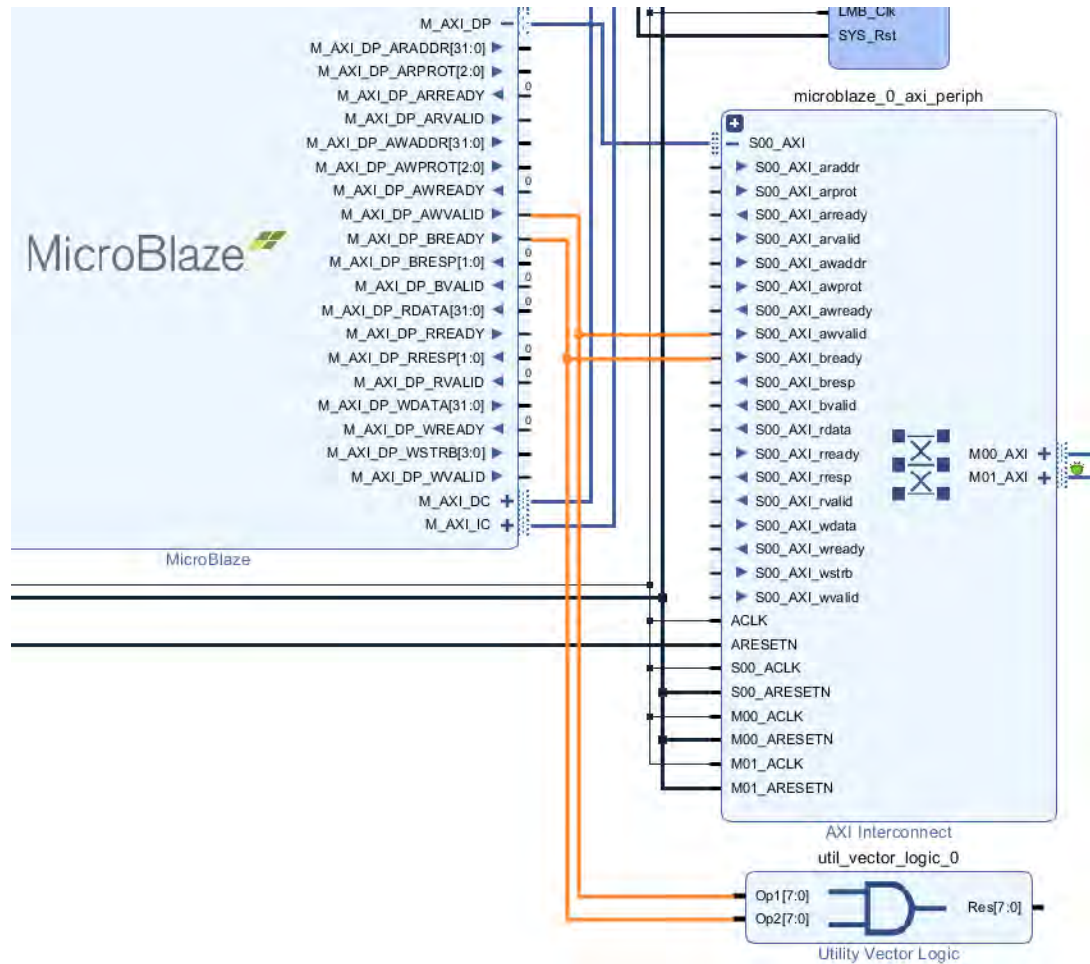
M_AXI_DP
M_AXI_DP_ARADDR[31:0]
M_AXI_DP_ARPROT[2:0]
M_AXI_DP_ARREADY
0
M_AXI_DP_ARVALID
M_AXI_DP_AWADDR[31:0]
M_AXI_DP_AWPROT[2:0]
M_AXI_DP_AWREADY
0
M_AXI_DP_AWVALID
M_AXI_DP_BREADY
M_AXI_DP_BRESP[1:0]
0
M_AXI_DP_BVALID
0
M_AXI_DP_RDATA[31:0]
0
M_AXI_DP_RREADY
M_AXI_DP_RRESP[1:0]
0
M_AXI_DP_RVALID
0
M_AXI_DP_WDATA[31:0]
M_AXI_DP_WREADY
0
M_AXI_DP_WSTRB[3:0]
M_AXI_DP_WVALID
M_AXI_DC
M_AXI_IC

MicroBlaze

MicroBlaze

LMB_Clk
SYS_Rst

microblaze_0_axi_periph
S00_AXI
S00_AXI_araddr
S00_AXI_arprot
S00_AXI_arready
S00_AXI_arvalid
S00_AXI_awaddr
S00_AXI_awprot
S00_AXI_awready
S00_AXI_awvalid
S00_AXI_bready
S00_AXI_bresp
S00_AXI_bvalid
S00_AXI_rdata
S00_AXI_rready
S00_AXI_rresp
S00_AXI_rvalid
S00_AXI_wdata
S00_AXI_wready
S00_AXI_wstrb
S00_AXI_wvalid
ACLK
ARESETN
S00_ACLK
S00_ARESETN
M00_ACLK
M00_ARESETN
M01_ACLK
M01_ARESETN
M00_AXI
M01_AXI
AXI Interconnect

util_vector_logic_0
Op1[7:0]
Op2[7:0]
Res[7:0]
Utility Vector Logic